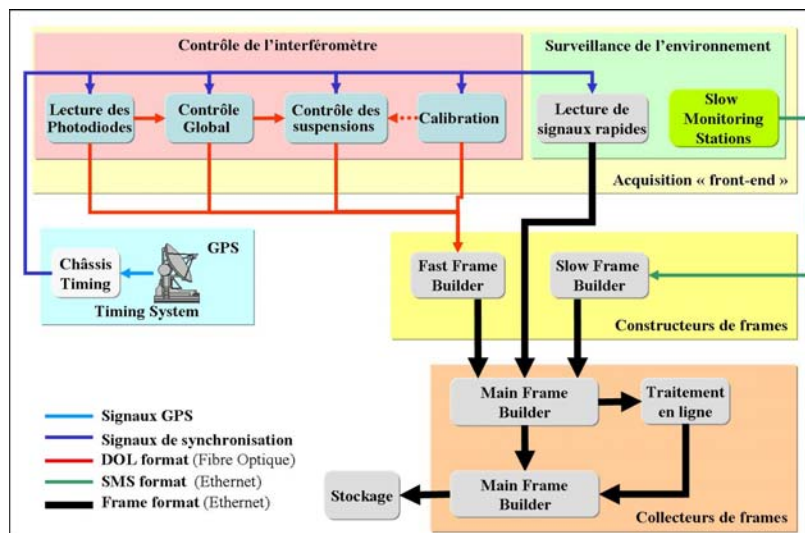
Contrôle de l'interféromètre

Surveillance de l'environnement

Lecture des Photodiodes

Contrôle Global

Contrôle des suspensions

Calibration

Lecture de signaux rapides

Slow Monitoring Stations

Acquisition « front-end »

GPS

Châssis Timing

Timing System

Fast Frame Builder

Slow Frame Builder

Constructeurs de frames

Main Frame Builder

Traitement en ligne

Signaux GPS

Signaux de synchronisation

DOL format (Fibre Optique)

SMS format (Ethernet)

Frame format (Ethernet)

Stockage

Main Frame Builder

Collecteurs de frames